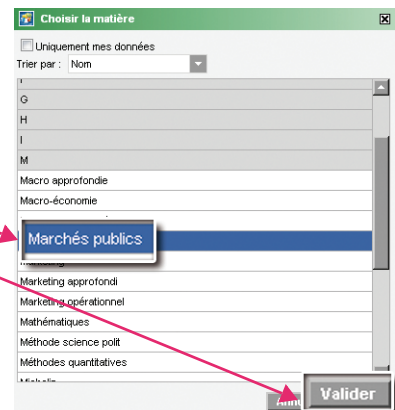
Choisir la matière

Uniquement mes données

Trier par : Nom

G

H

I

M

Macro approfondie

Macro-économie

Marchés publics

Marketing

Marketing approfondi

Marketing opérationnel

Mathématiques

Méthode science polit

Méthodes quantitatives

Ann

Valider